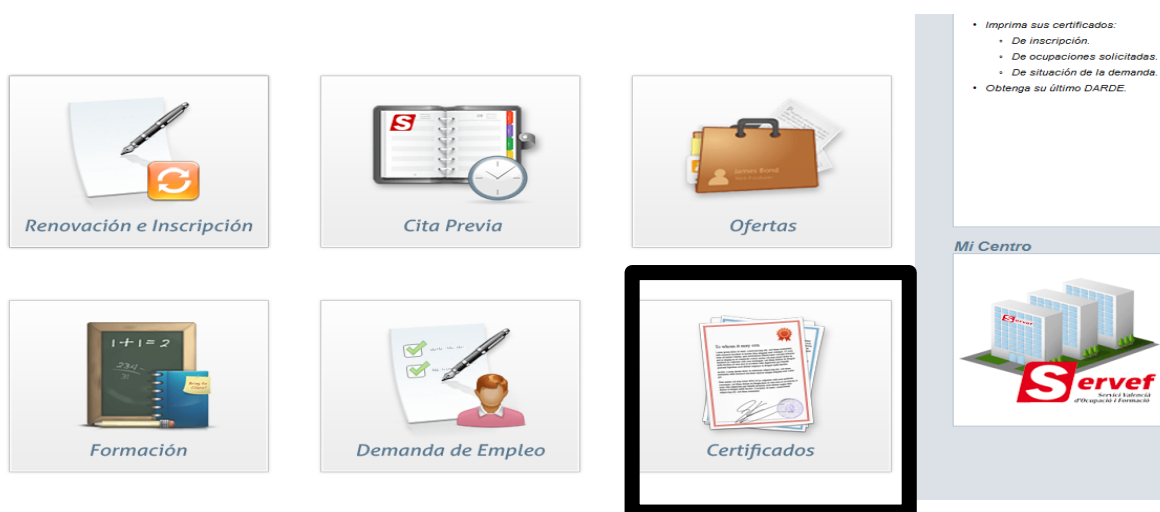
Renovación e Inscripción

Cita Previa

Ofertas

1+1 = 2

Formación

Demanda de Empleo

To whom it may concern

Certificados

- Imprima sus certificados:
  - De inscripción.
  - De ocupaciones solicitadas.
  - De situación de la demanda.
- Obtenga su último DARDE.

Mi Centro

Servef
Servei Valencià d'Ocupació i Formació